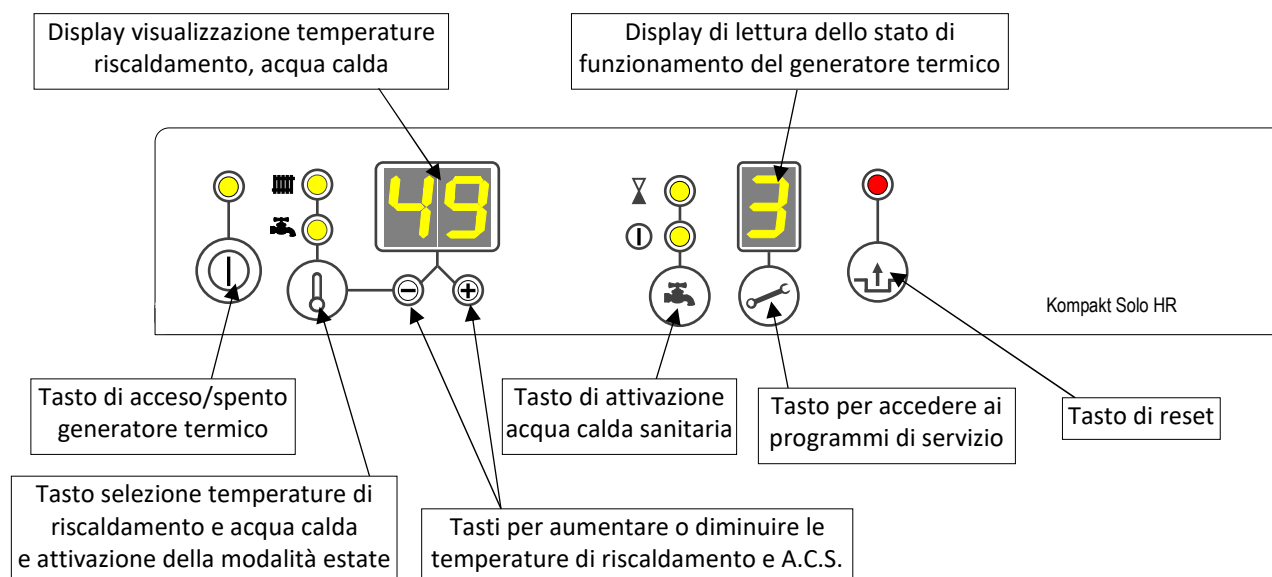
Display visualizzazione temperature riscaldamento, acqua calda

Display di lettura dello stato di funzionamento del generatore termico

49

3

Kompakt Solo HR

Tasto di acceso/spento generatore termico

Tasto di attivazione acqua calda sanitaria

Tasto per accedere ai programmi di servizio

Tasto di reset

Tasto selezione temperature di riscaldamento e acqua calda e attivazione della modalità estate

Tasti per aumentare o diminuire le temperature di riscaldamento e A.C.S.